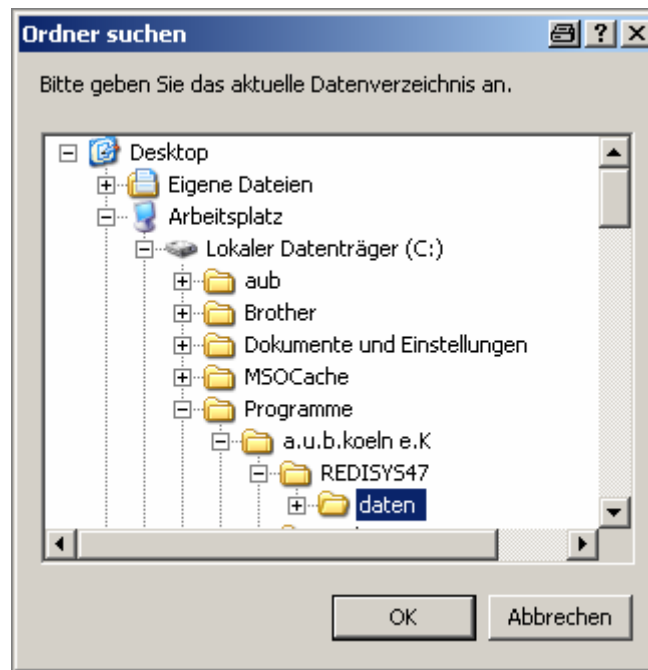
Ordner suchen

?

X

Bitte geben Sie das aktuelle Datenverzeichnis an.

Desktop
Eigene Dateien
Arbeitsplatz
Lokaler Datenträger (C:)
aub
Brother
Dokumente und Einstellungen
MSOCache
Programme
a.u.b.koeln e.K
REDISYS47
daten

OK

Abbrechen